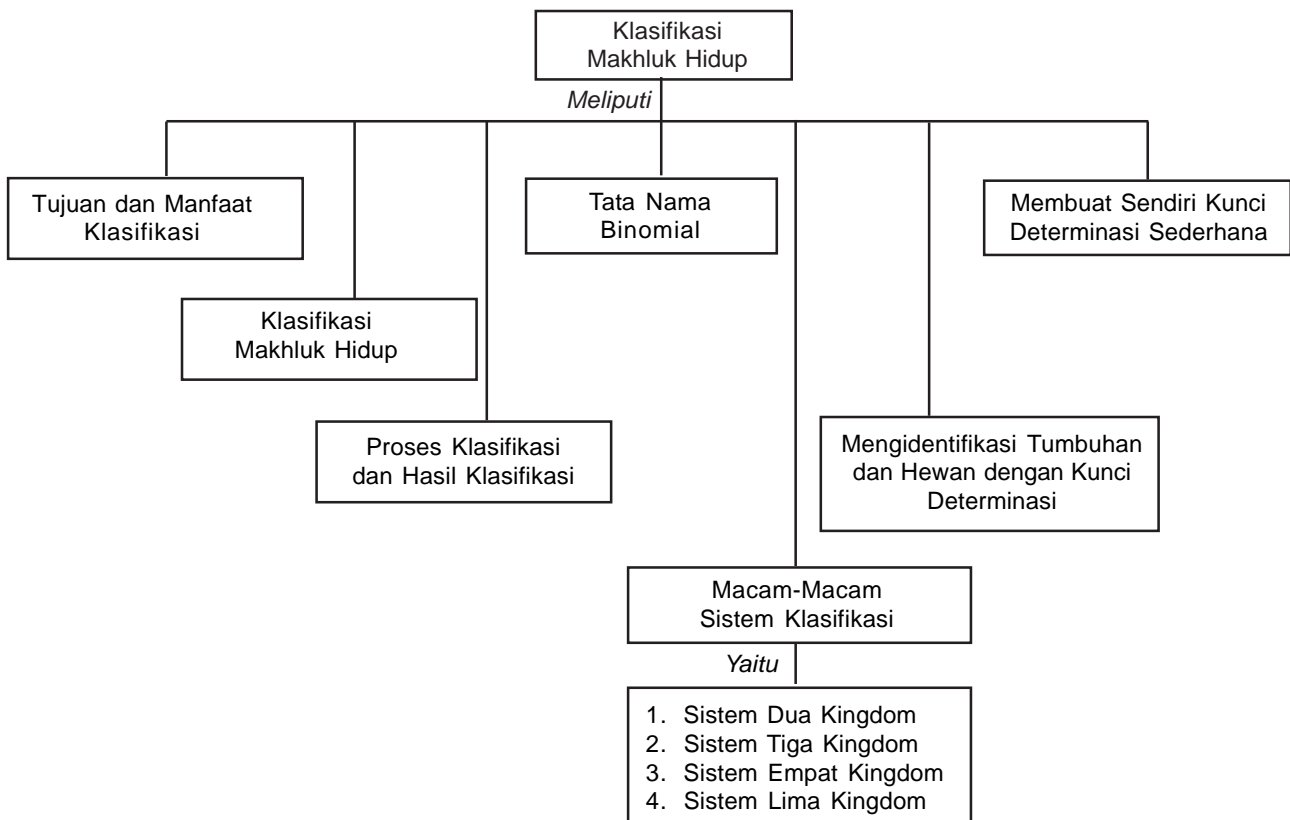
Klasifikasi Makhluk Hidup

Meliputi

Tujuan dan Manfaat Klasifikasi

Klasifikasi Makhluk Hidup

Proses Klasifikasi dan Hasil Klasifikasi

Tata Nama Binomial

Macam-Macam Sistem Klasifikasi

Yaitu

1. Sistem Dua Kingdom
2. Sistem Tiga Kingdom
3. Sistem Empat Kingdom
4. Sistem Lima Kingdom

Mengidentifikasi Tumbuhan dan Hewan dengan Kunci Determinasi

Membuat Sendiri Kunci Determinasi Sederhana